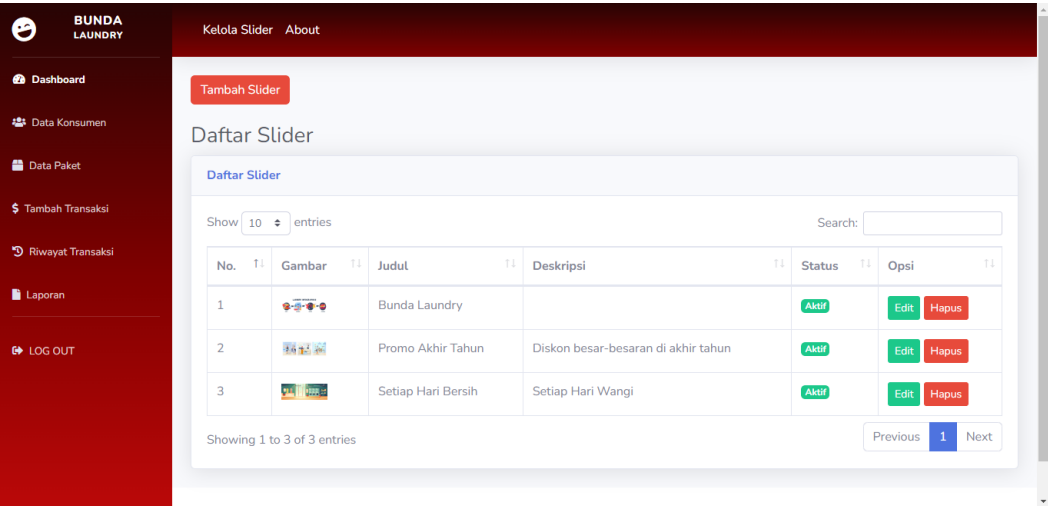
BUNDA LAUNDRY

Dashboard

Data Konsumen

Data Paket

$ Tambah Transaksi

Riwayat Transaksi

Laporan

LOG OUT

Kelola Slider About

Tambah Slider

Daftar Slider

Daftar Slider

Show 10 entries

Search:

| No. | Gambar | Judul | Deskripsi | Status | Opsi |
|---|---|---|---|---|---|
| 1 | | Bunda Laundry | | Aktif | Edit Hapus |
| 2 | | Promo Akhir Tahun | Diskon besar-besaran di akhir tahun | Aktif | Edit Hapus |
| 3 | | Setiap Hari Bersih | Setiap Hari Wangi | Aktif | Edit Hapus |

Showing 1 to 3 of 3 entries

Previous 1 Next